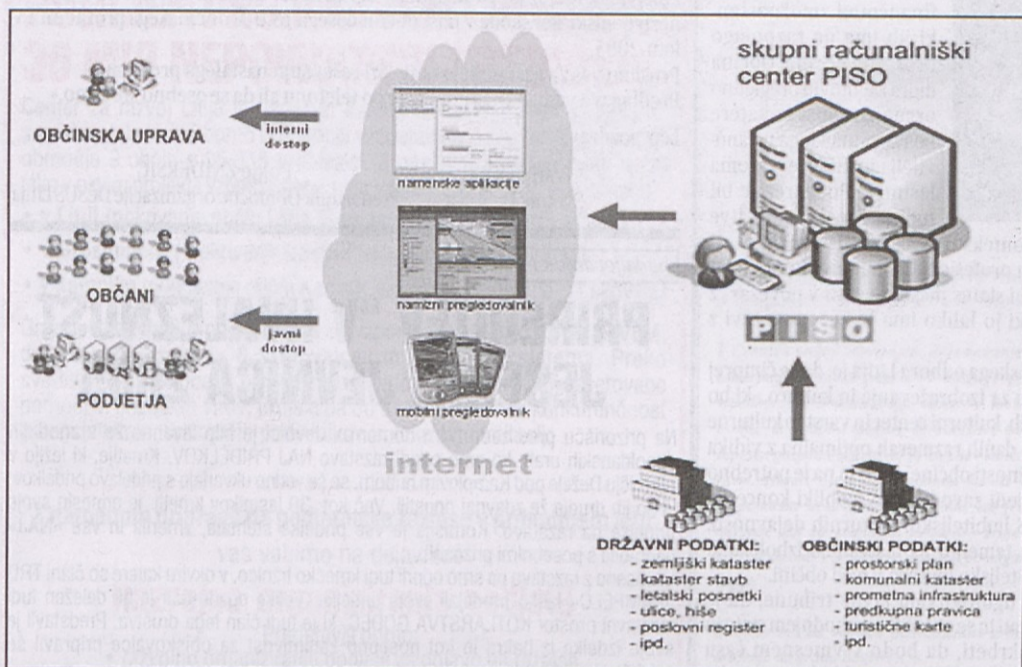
skupni računalniški center PISO

OBČINSKA UPRAVA

interni dostop

namenske aplikacije

OBČANI

namizni pregledovalnik

javni dostop

PODJETJA

mobilni pregledovalnik

internet

PISO

DRŽAVNI PODATKI:
- zemljiški kataster
- kataster stavb
- letalski posnetki
- ulice, hiše
- poslovni register
- ipd.

OBČINSKI PODATKI:
- prostorski plan
- komunalni kataster
- prometna infrastruktura
- predkupna pravica
- turistične karte
- ipd.